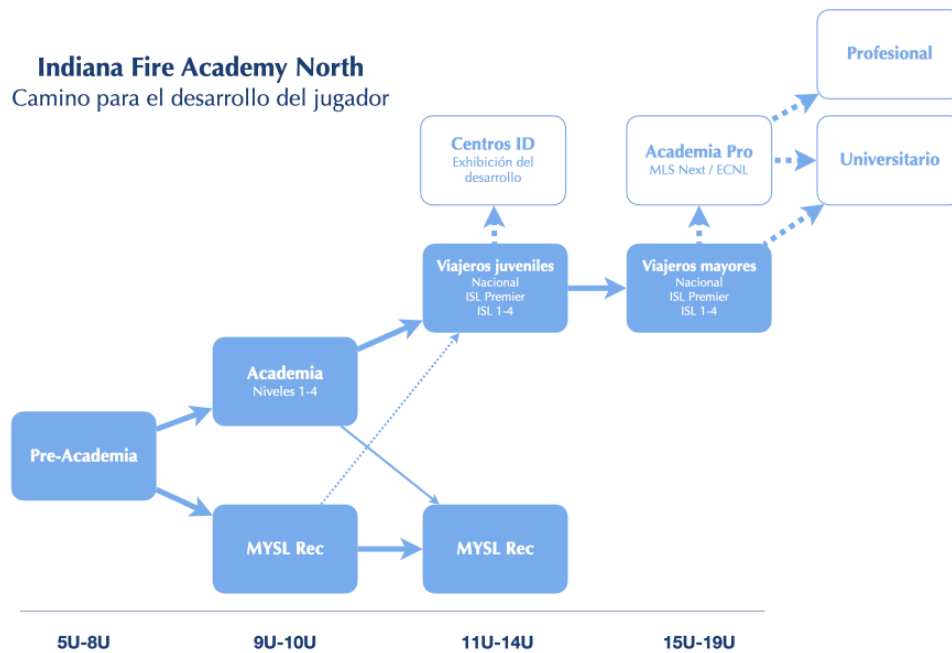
Indiana Fire Academy North
Camino para el desarrollo del jugador

Profesional

Centros ID
Exhibición del desarrollo

Academia Pro
MLS Next / ECNL

Universitario

Viajeros juveniles
Nacional
ISL Premier
ISL 1-4

Viajeros mayores
Nacional
ISL Premier
ISL 1-4

Academia
Niveles 1-4

Pre-Academia

MYSL Rec

MYSL Rec

5U-8U

9U-10U

11U-14U

15U-19U